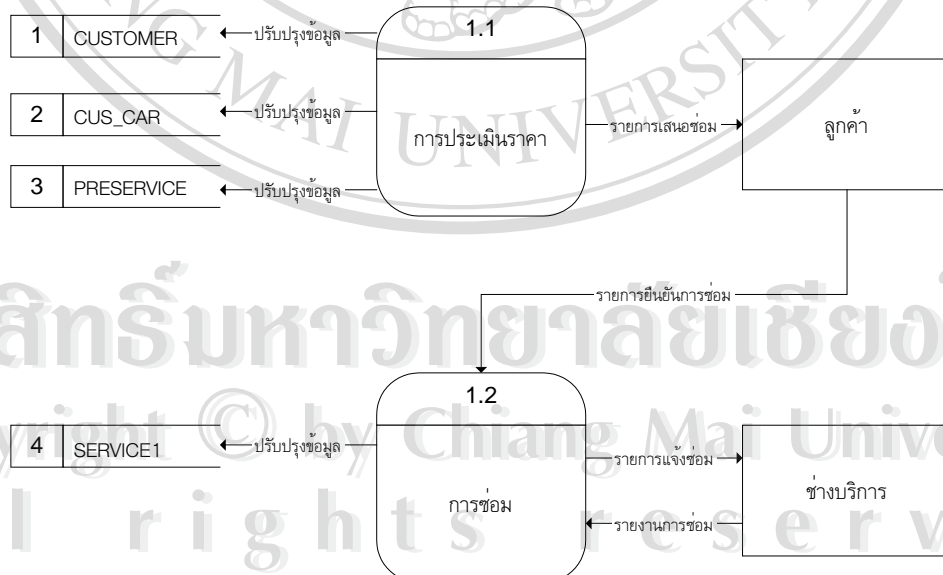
1 CUSTOMER
ปรับปรุงข้อมูล
1.1
2 CUS_CAR
ปรับปรุงข้อมูล
การประเมินราคา
รายการเสนอซ่อม
ลูกค้า
3 PRESERVICE
ปรับปรุงข้อมูล

รายการยืนยันการซ่อม

1.2
4 SERVICE1
ปรับปรุงข้อมูล
การซ่อม
รายการแจ้งซ่อม
ช่างบริการ
รายงานการซ่อม

ลิขสิทธิ์มหาวิทยาลัยเชียงใหม่
Copyright © by Chiang Mai University
All rights reserved